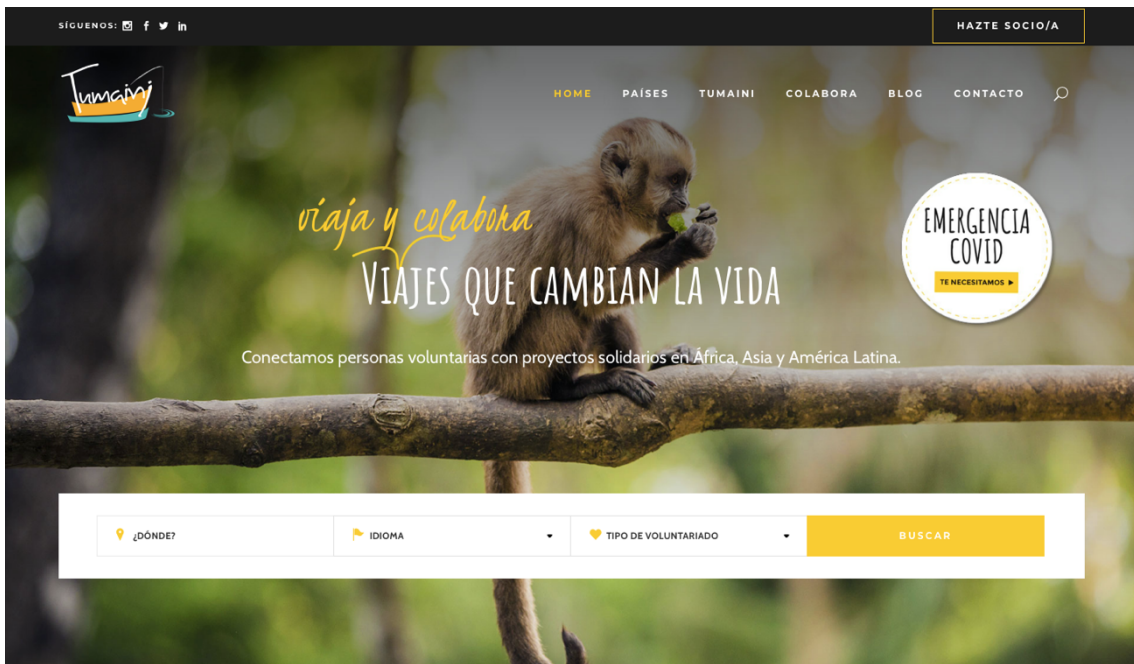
SÍGUENOS:

HAZTE SOCIO/A

Tumaini

HOME PAÍSES TUMAINI COLABORA BLOG CONTACTO

viaja y colabora

VIAJES QUE CAMBIAN LA VIDA

EMERGENCIA COVID

TE NECESITAMOS ▶

Conectamos personas voluntarias con proyectos solidarios en África, Asia y América Latina.

¿DÓNDE?

IDIOMA

TIPO DE VOLUNTARIADO

BUSCAR